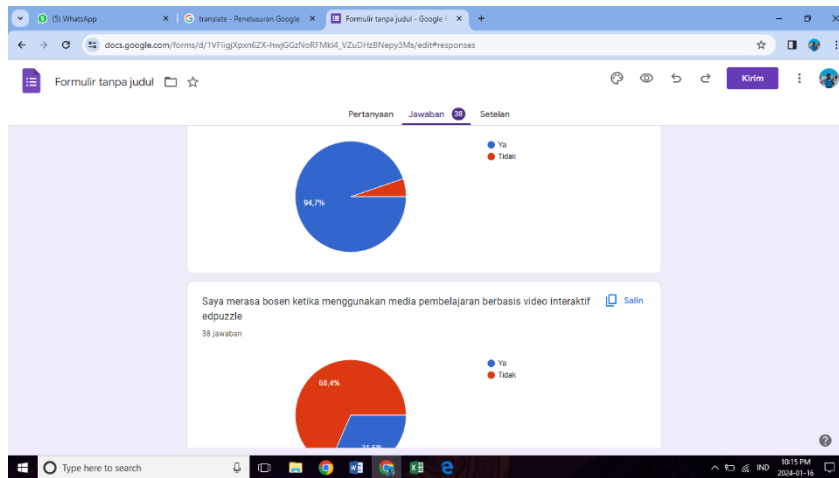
(5) WhatsApp ×
translate - Penelusuran Google ×
Formulir tanpa judul - Google F ×
+

docs.google.com/forms/d/1VFIigjXpxn6ZX-hwjGGzNoRFMkl4_VZuDHzBNepy3Ms/edit#responses

Formulir tanpa judul

Kirim

Pertanyaan Jawaban 38 Setelan

Ya
Tidak

94,7%

Saya merasa bosen ketika menggunakan media pembelajaran berbasis video interaktif edpuzzle

Salin

38 jawaban

Ya
Tidak

68,4%

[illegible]

Type here to search

IND 10:15 PM 2024-01-16